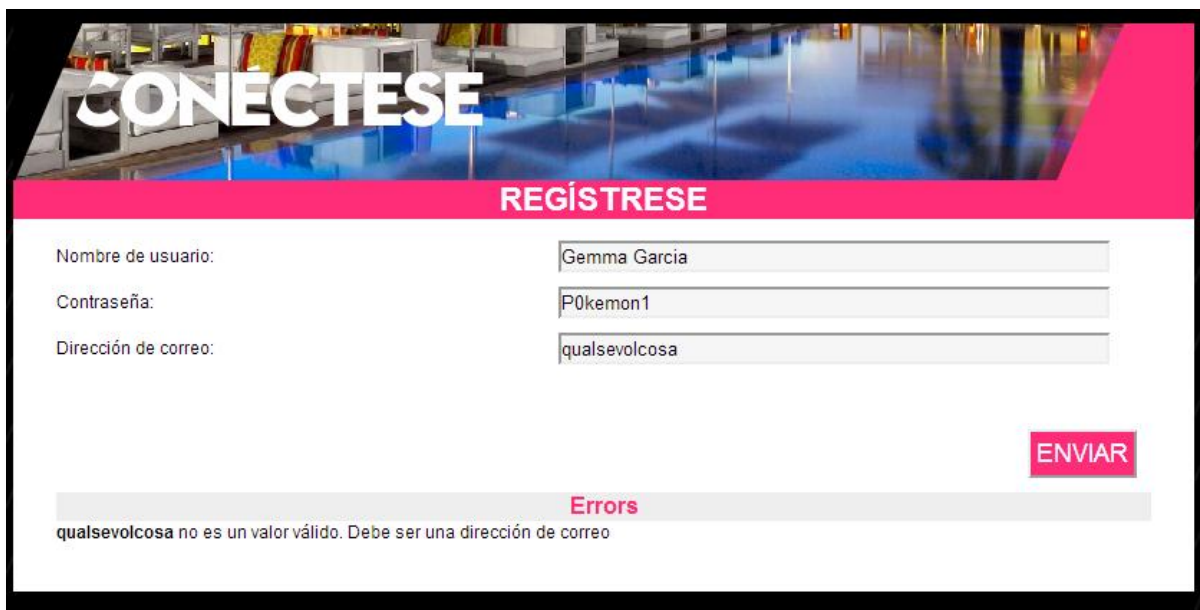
CONÉCTESE

REGÍSTRESE

Nombre de usuario: Gemma Garcia

Contraseña: P0kemon1

Dirección de correo: qualsevolcosa

ENVIAR

Errors

**qualsevolcosa** no es un valor válido. Debe ser una dirección de correo